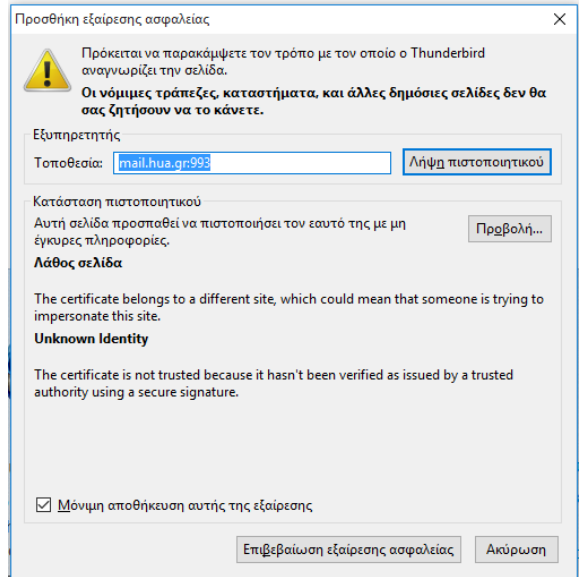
Προσθήκη εξαίρεσης ασφαλείας

Πρόκειται να παρακάμψετε τον τρόπο με τον οποίο ο Thunderbird αναγνωρίζει την σελίδα.

Οι νόμιμες τράπεζες, καταστήματα, και άλλες δημόσιες σελίδες δεν θα σας ζητήσουν να το κάνετε.

Εξυπηρετητής

Τοποθεσία: mail.hua.gr:993

Λήψη πιστοποιητικού

Κατάσταση πιστοποιητικού

Αυτή σελίδα προσπαθεί να πιστοποιήσει τον εαυτό της με μη έγκυρες πληροφορίες.

Προβολή...

Λάθος σελίδα

The certificate belongs to a different site, which could mean that someone is trying to impersonate this site.

Unknown Identity

The certificate is not trusted because it hasn't been verified as issued by a trusted authority using a secure signature.

Μόνιμη αποθήκευση αυτής της εξαίρεσης

Επιβεβαίωση εξαίρεσης ασφαλείας

Ακύρωση